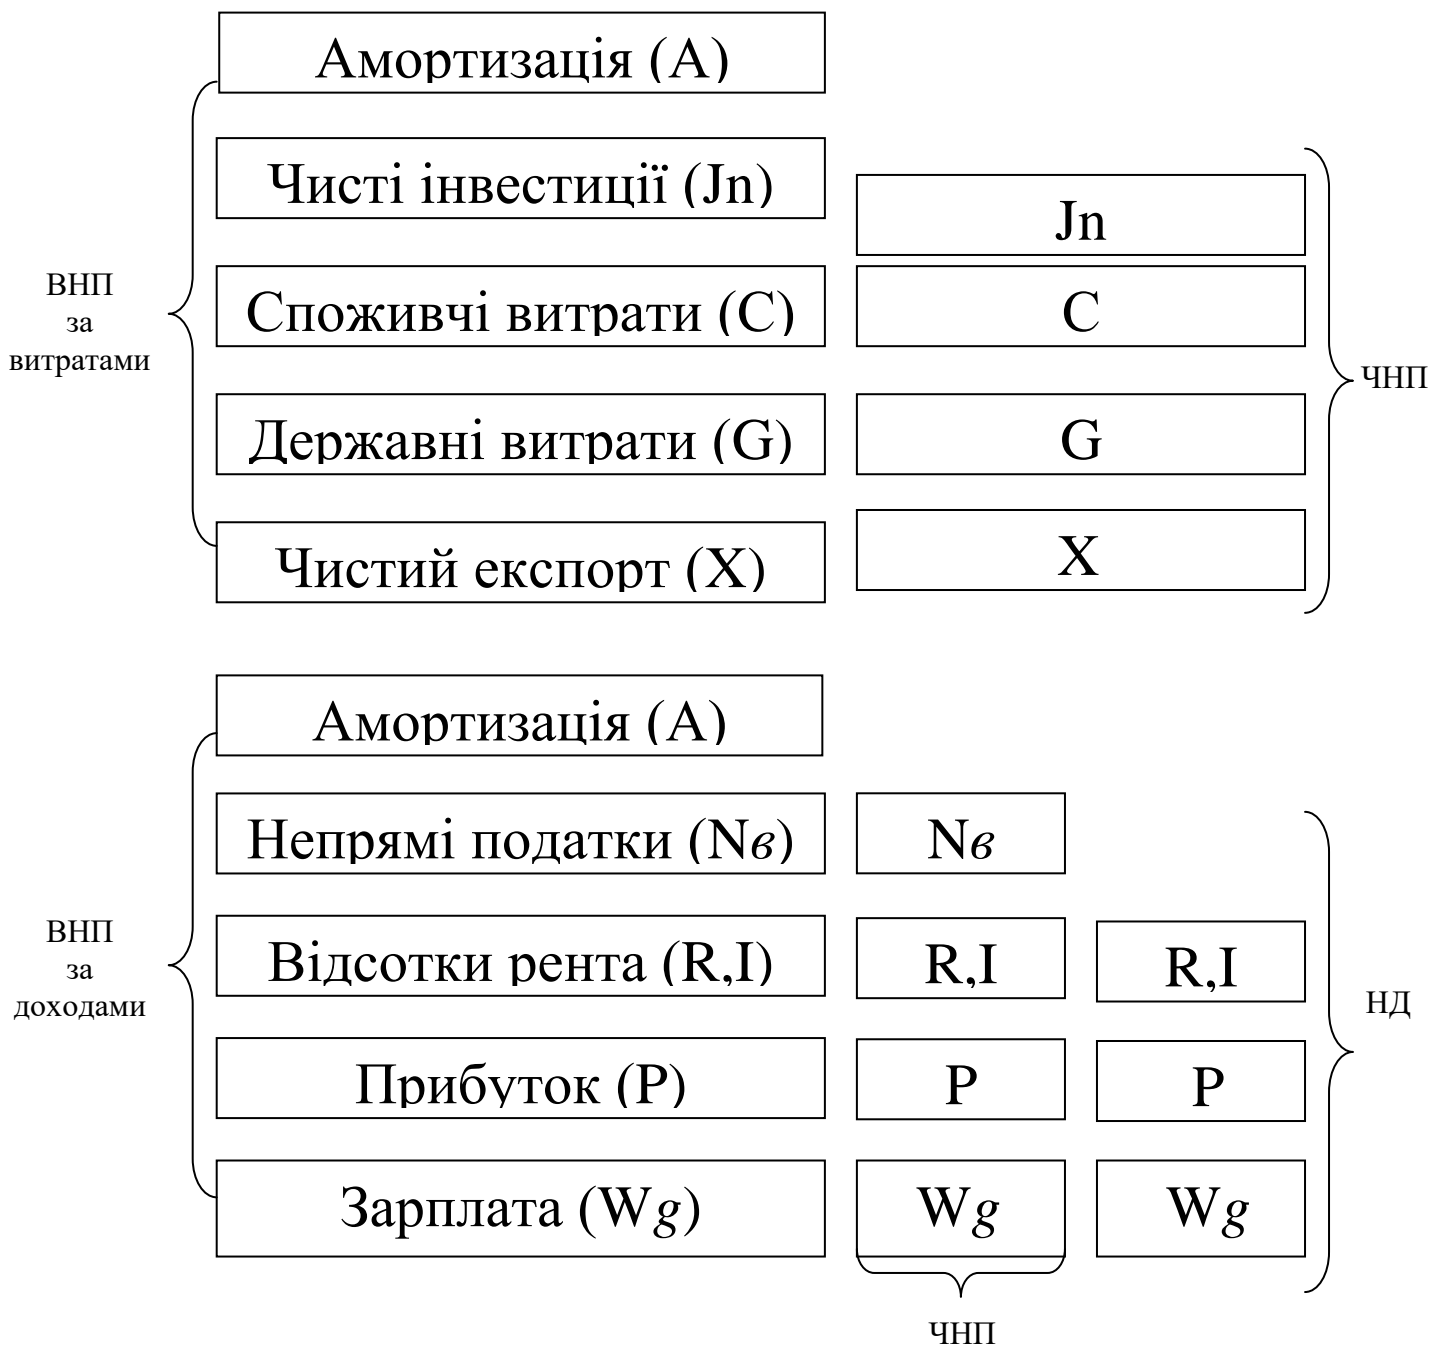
Амортизація (A)

Чисті інвестиції (Jn)

Споживчі витрати (C)

Державні витрати (G)

Чистий експорт (X)

ВНП за витратами

Jn

C

G

X

ЧНП

Амортизація (A)

Непрямі податки (N$\textit{в}$)

Відсотки рента (R,I)

Прибуток (P)

Зарплата (W$g$)

ВНП за доходами

N$\textit{в}$

R,I

P

W$g$

ЧНП

R,I

P

W$g$

НД